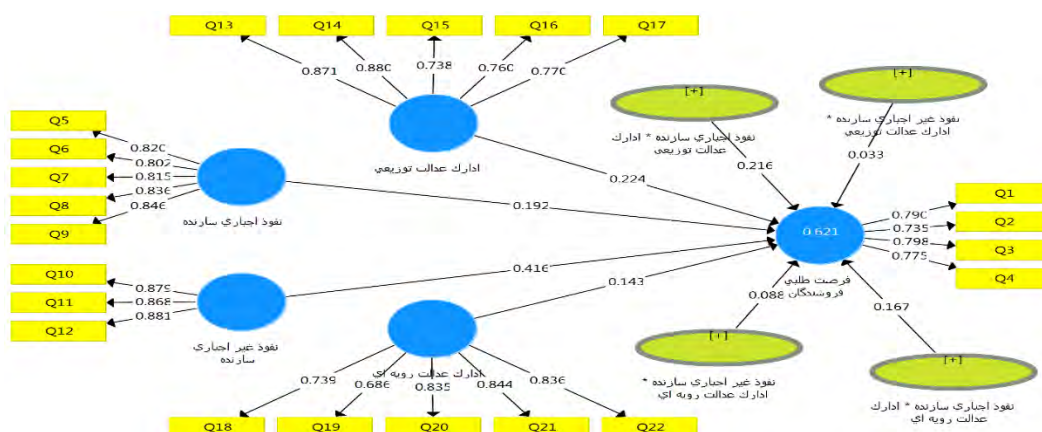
Q13
Q14
Q15
Q16
Q17
0.871
0.880
0.738
0.760
0.770
[+]
[+]
نفوذ اجباري سازنده * ادارك عدالت توزيعي
نفوذ غير اجباري سازنده * ادارك عدالت توزيعي
0.216
0.033
Q5
Q6
Q7
Q8
Q9
0.820
0.802
0.815
0.836
0.846
ادارك عدالت توزيعي
نفوذ اجباري سازنده
0.224
0.192
Q1
Q2
Q3
Q4
0.790
0.735
0.798
0.775
0.621
فرصت طلبي فروشندگان
Q10
Q11
Q12
0.879
0.868
0.881
0.416
0.143
0.088
0.167
نفوذ غير اجباري سازنده
ادارك عدالت رويه اي
[+]
[+]
نفوذ غير اجباري سازنده * ادارك عدالت رويه اي
نفوذ اجباري سازنده * ادارك عدالت رويه اي
0.739
0.686
0.835
0.844
0.836
Q18
Q19
Q20
Q21
Q22